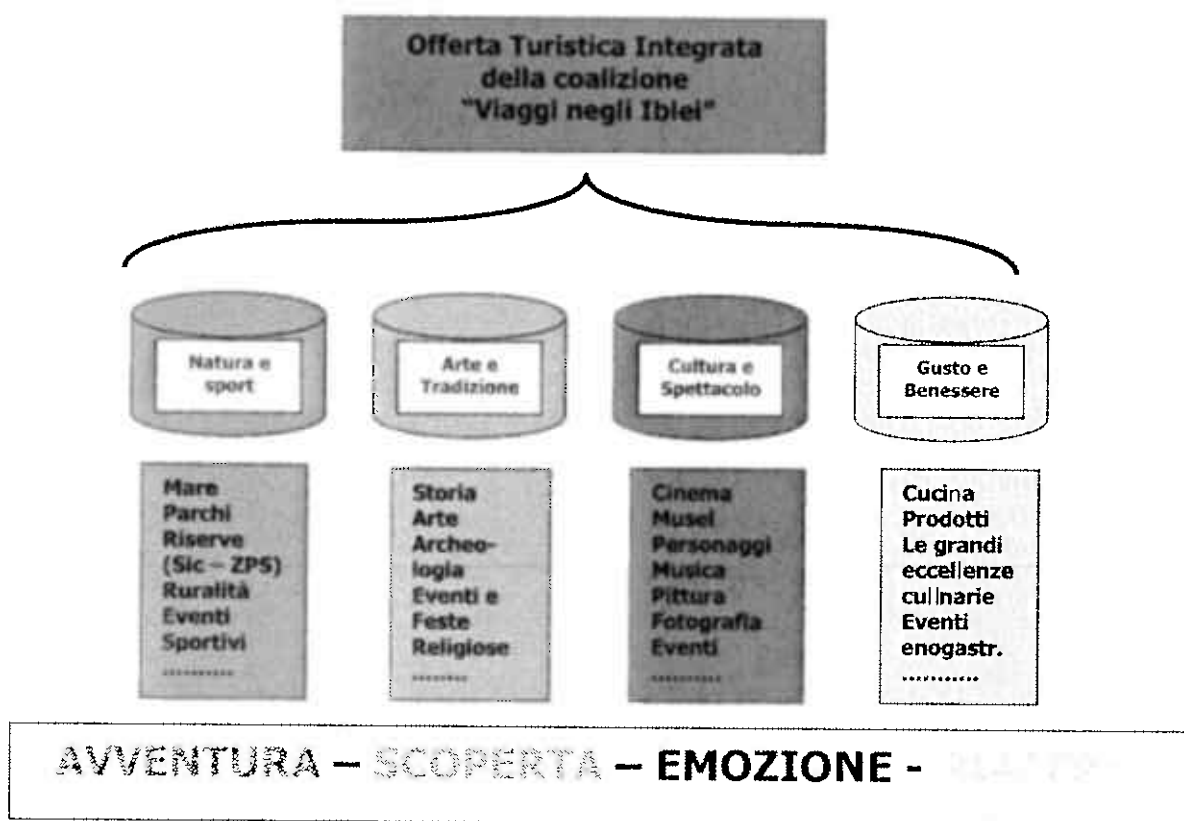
Offerta Turistica Integrata della coalizione "Viaggi negli Iblei"

Natura e sport

Arte e Tradizione

Cultura e Spettacolo

Gusto e Benessere

Mare
Parchi
Riserve (Sic – ZPS)
Ruralità
Eventi Sportivi
..........

Storia
Arte
Archeologia
Eventi e Feste Religiose
.........

Cinema
Musei
Personaggi
Musica
Pittura
Fotografia
Eventi
..........

Cucina
Prodotti
Le grandi eccellenze culinarie
Eventi enogastr.
............

AVVENTURA – SCOPERTA – EMOZIONE - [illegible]